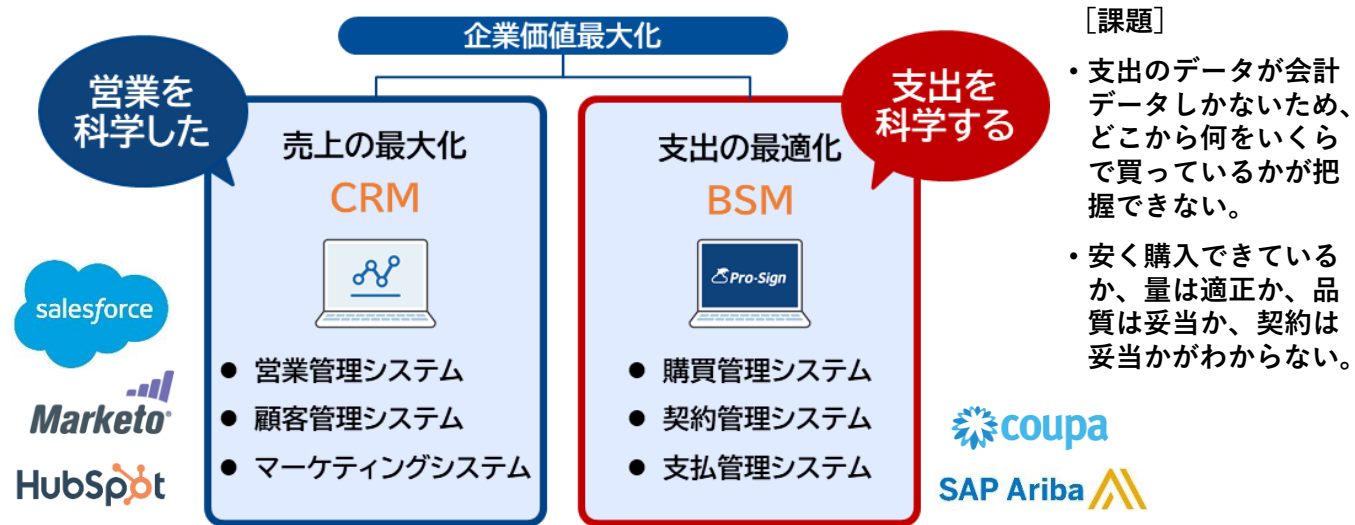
企業価値最大化

営業を科学した

売上の最大化

CRM

● 営業管理システム
● 顧客管理システム
● マーケティングシステム

salesforce

Marketo

HubSpot

支出を科学する

支出の最適化

BSM

Pro-Sign

● 購買管理システム
● 契約管理システム
● 支払管理システム

coupa

SAP Ariba

［課題］

• 支出のデータが会計データしかないため、どこから何をいくらで買っているかが把握できない。

• 安く購入できているか、量は適正か、品質は妥当か、契約は妥当かがわからない。